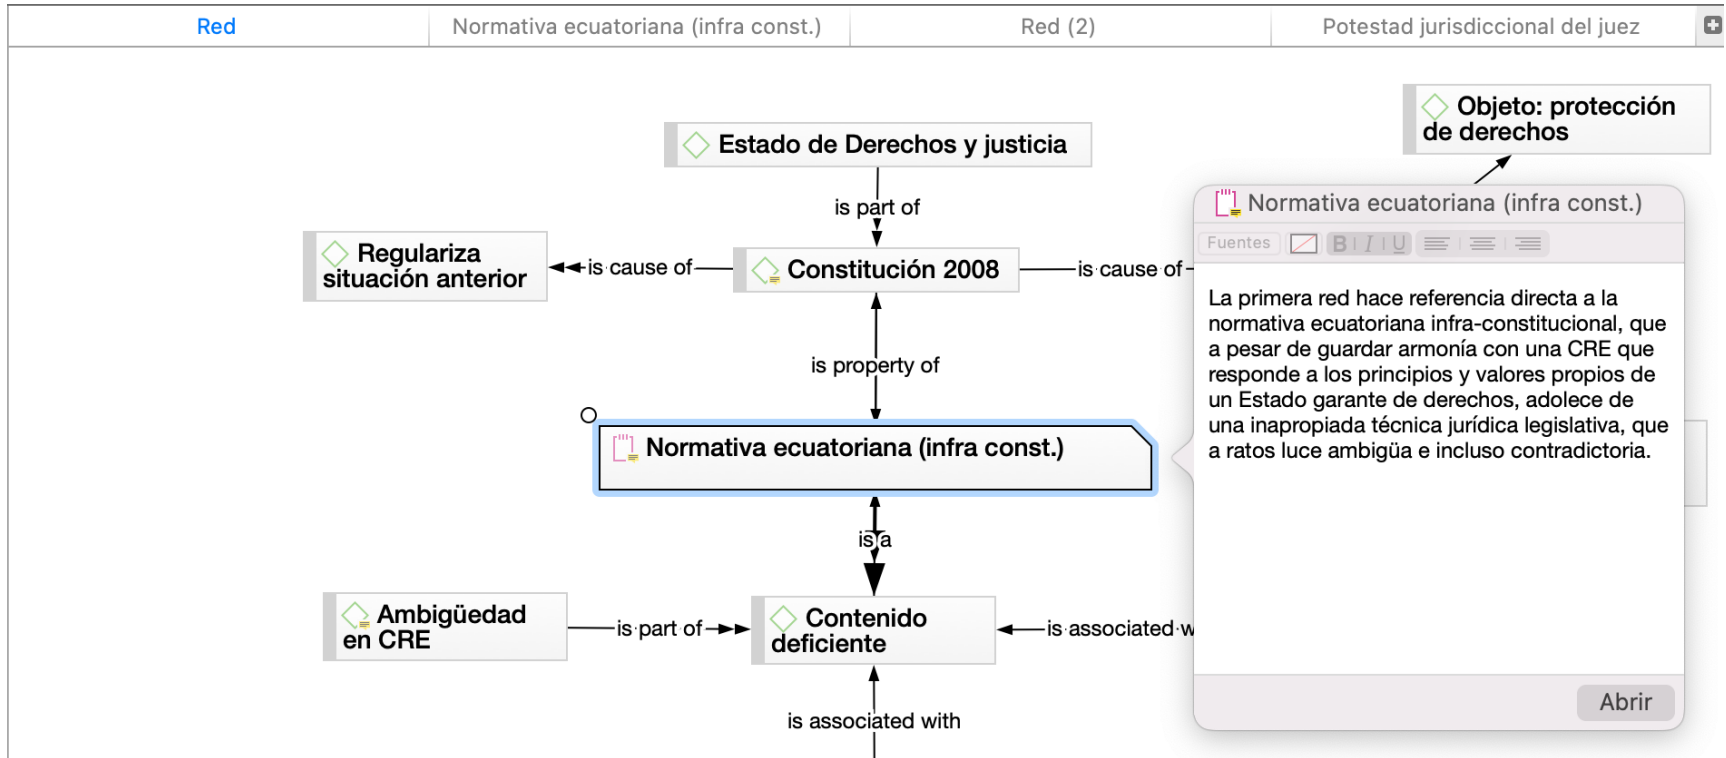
Red | Normativa ecuatoriana (infra const.) | Red (2) | Potestad jurisdiccional del juez

Objeto: protección de derechos

Estado de Derechos y justicia

is part of

Regulariza situación anterior

is cause of

Constitución 2008

is cause of

is property of

Normativa ecuatoriana (infra const.)

is a

Ambigüedad en CRE

is part of

Contenido deficiente

is associated w

is associated with

Normativa ecuatoriana (infra const.)

Fuentes B I U

La primera red hace referencia directa a la normativa ecuatoriana infra-constitucional, que a pesar de guardar armonía con una CRE que responde a los principios y valores propios de un Estado garante de derechos, adolece de una inapropiada técnica jurídica legislativa, que a ratos luce ambigüa e incluso contradictoria.

Abrir